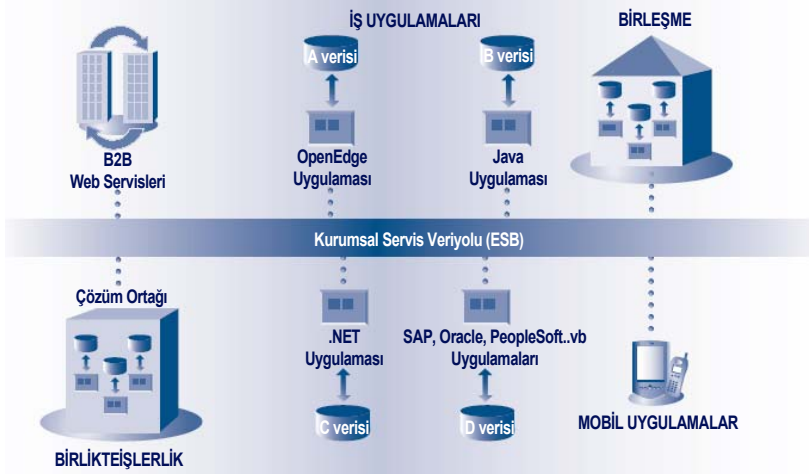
İŞ UYGULAMALARI

BİRLEŞME

A verisi

B verisi

B2B
Web Servisleri

OpenEdge
Uygulaması

Java
Uygulaması

Kurumsal Servis Veriyolu (ESB)

Çözüm Ortağı

.NET
Uygulaması

SAP, Oracle, PeopleSoft..vb
Uygulamaları

C verisi

D verisi

MOBİL UYGULAMALAR

BİRLİKTEİŞLERLİK